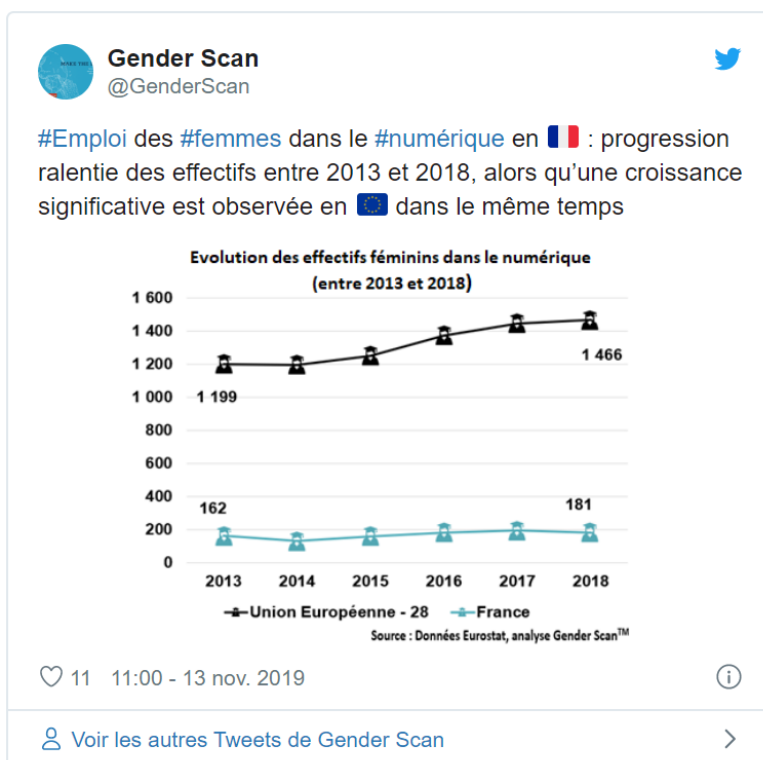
Gender Scan
@GenderScan

#Emploi des #femmes dans le #numérique en 🇫🇷 : progression ralentie des effectifs entre 2013 et 2018, alors qu'une croissance significative est observée en 🇪🇺 dans le même temps

Evolution des effectifs féminins dans le numérique (entre 2013 et 2018)

1 600
1 400
1 200
1 000
800
600
400
200
0

1 199
1 466
162
181

2013 2014 2015 2016 2017 2018

Union Européenne - 28
France

Source : Données Eurostat, analyse Gender Scan™

11 11:00 - 13 nov. 2019

Voir les autres Tweets de Gender Scan